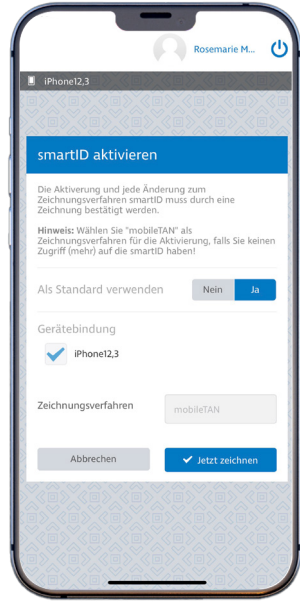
Rosemarie M...

iPhone12,3

smartID aktivieren

Die Aktivierung und jede Änderung zum Zeichnungsverfahren smartID muss durch eine Zeichnung bestätigt werden.

Hinweis: Wählen Sie "mobileTAN" als Zeichnungsverfahren für die Aktivierung, falls Sie keinen Zugriff (mehr) auf die smartID haben!

Als Standard verwenden

Nein

Ja

Gerätebindung

iPhone12,3

Zeichnungsverfahren

mobileTAN

Abbrechen

Jetzt zeichnen